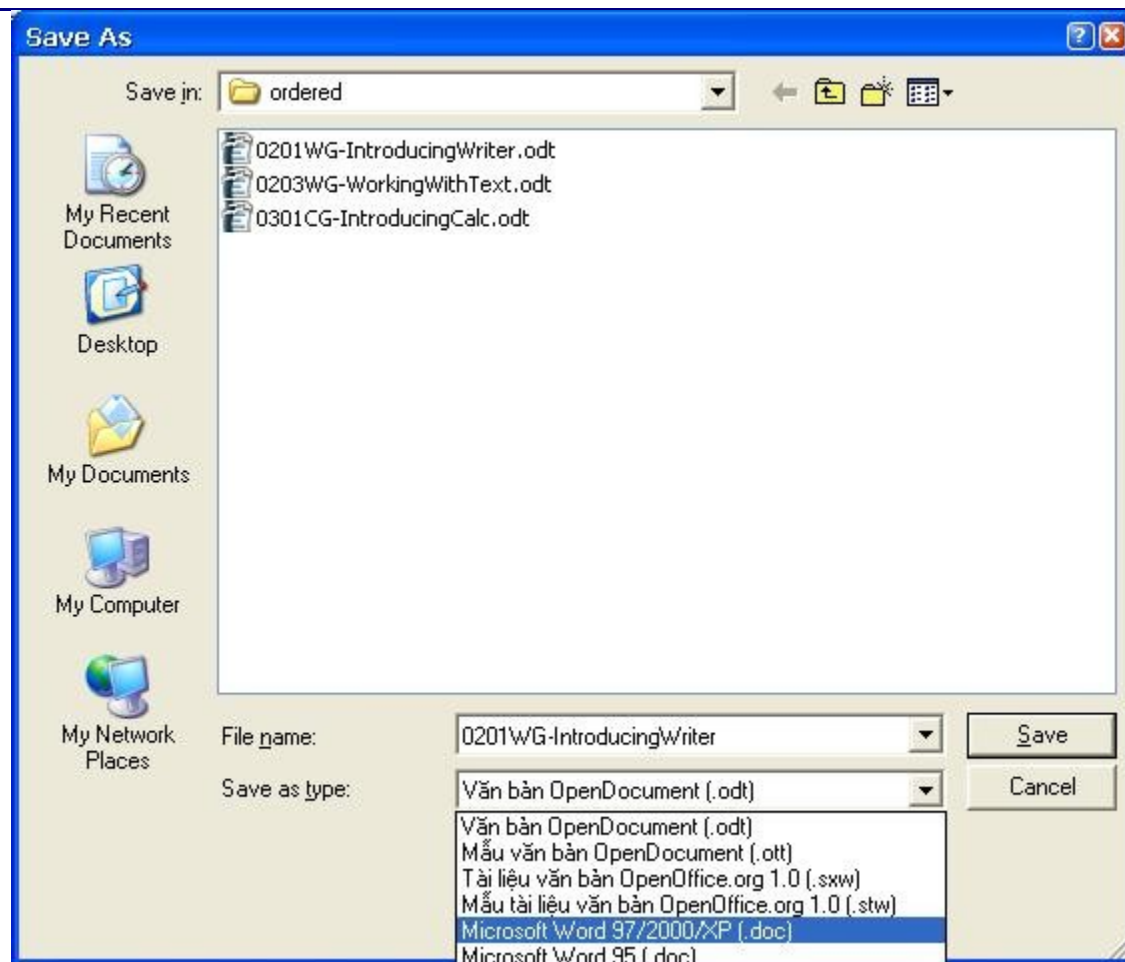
Save As

Save in: ordered

0201WG-IntroducingWriter.odt
0203WG-WorkingWithText.odt
0301CG-IntroducingCalc.odt

My Recent Documents

Desktop

My Documents

My Computer

My Network Places

File name: 0201WG-IntroducingWriter

Save as type: Văn bản OpenDocument (.odt)

Save

Cancel

Văn bản OpenDocument (.odt)
Mẫu văn bản OpenDocument (.ott)
Tài liệu văn bản OpenOffice.org 1.0 (.sxw)
Mẫu tài liệu văn bản OpenOffice.org 1.0 (.stw)
Microsoft Word 97/2000/XP (.doc)
Microsoft Word 95 (.doc)